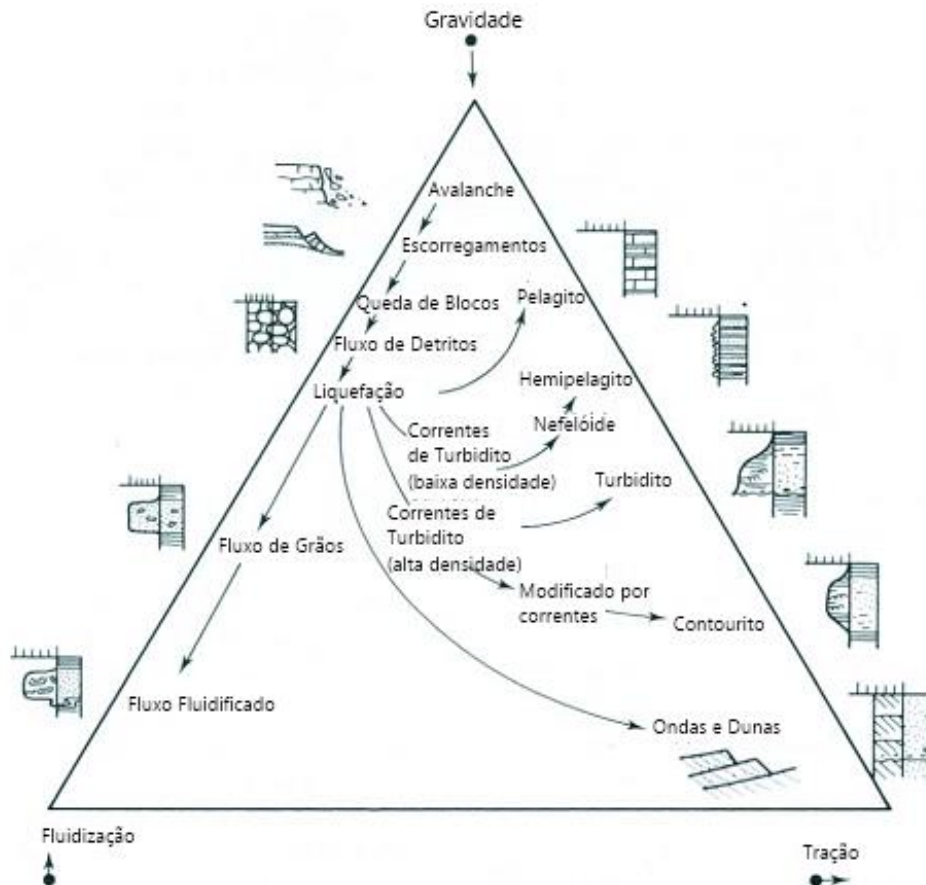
Gravidade

Avalanche

Escorregamentos

Queda de Blocos

Pelagito

Fluxo de Detritos

Liquefação

Hemipelagito

Correntes de Turbidito (baixa densidade)

Nefelóide

Turbidito

Correntes de Turbidito (alta densidade)

Fluxo de Grãos

Modificado por correntes

Contourito

Fluxo Fluidificado

Ondas e Dunas

Fluidização

Tração